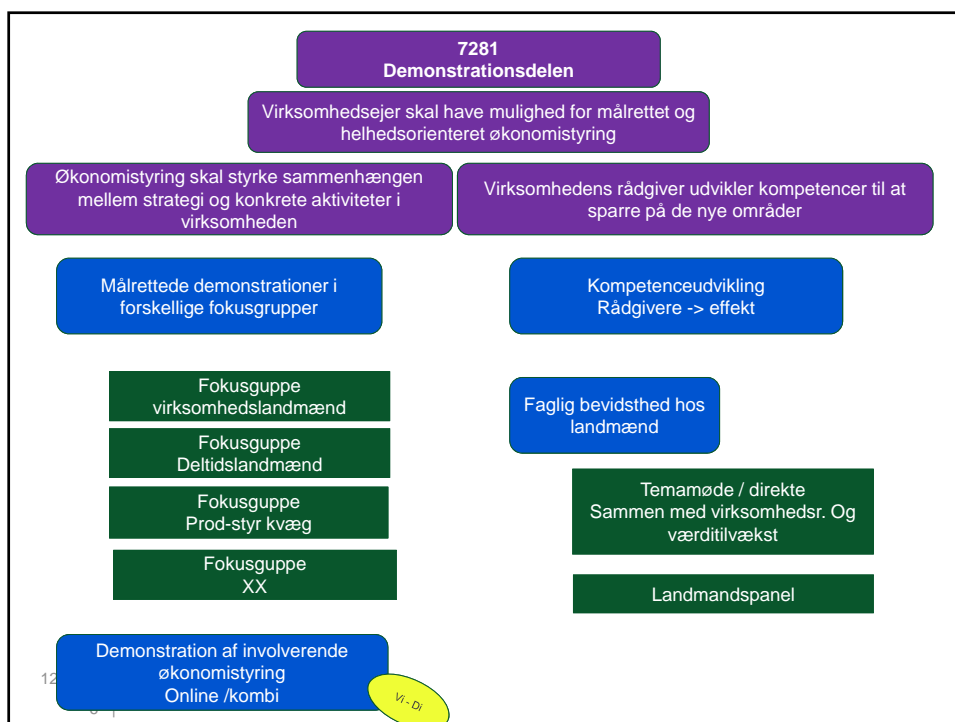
7281
Demonstrationsdelen

Virksomhedsejer skal have mulighed for målrettet og helhedsorienteret økonomistyring

Økonomistyring skal styrke sammenhængen mellem strategi og konkrete aktiviteter i virksomheden

Virksomhedens rådgiver udvikler kompetencer til at sparre på de nye områder

Målrettede demonstrationer i forskellige fokusgrupper

Kompetenceudvikling
Rådgivere -> effekt

Fokusguppe
virksomhedslandmænd

Fokusguppe
Deltidslandmænd

Fokusguppe
Prod-styr kvæg

Fokusguppe
XX

Faglig bevidsthed hos landmænd

Temamøde / direkte
Sammen med virksomhedsr. Og værditilvækst

Landmandspanel

Demonstration af involverende økonomistyring
Online /kombi

Vi - Di

12

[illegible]